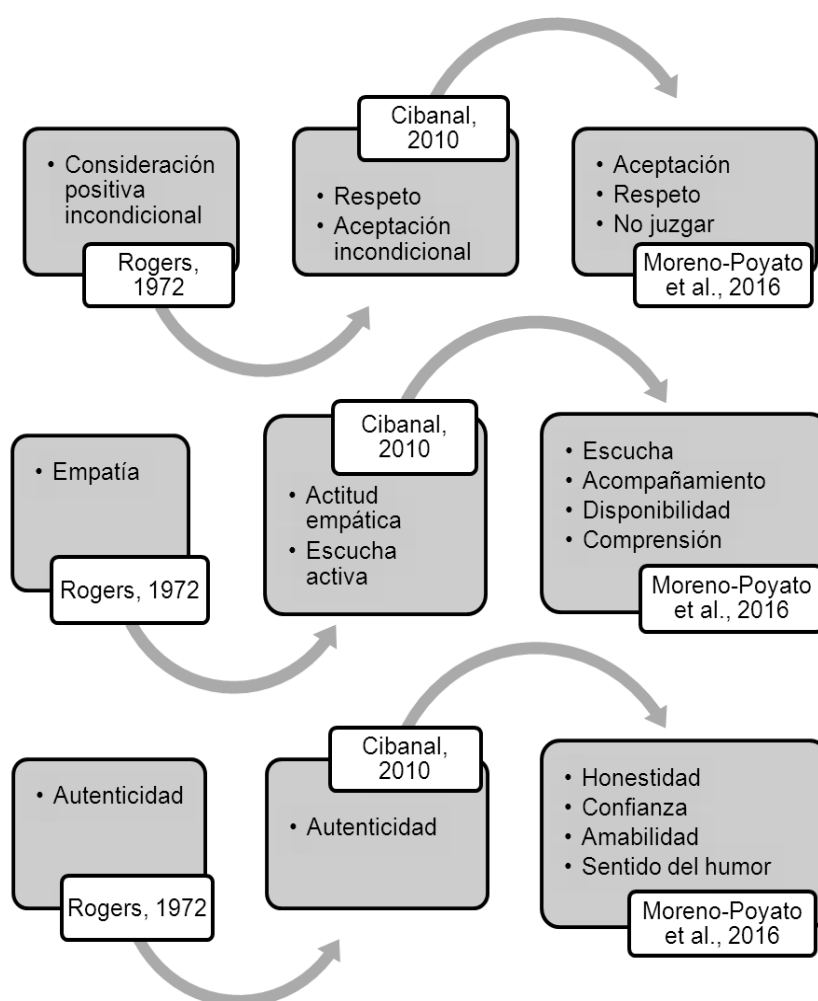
• Consideración positiva incondicional

Rogers, 1972

Cibanal, 2010

• Respeto
• Aceptación incondicional

• Aceptación
• Respeto
• No juzgar

Moreno-Poyato et al., 2016

• Empatía

Rogers, 1972

Cibanal, 2010

• Actitud empática
• Escucha activa

• Escucha
• Acompañamiento
• Disponibilidad
• Comprensión

Moreno-Poyato et al., 2016

• Autenticidad

Rogers, 1972

Cibanal, 2010

• Autenticidad

• Honestidad
• Confianza
• Amabilidad
• Sentido del humor

Moreno-Poyato et al., 2016